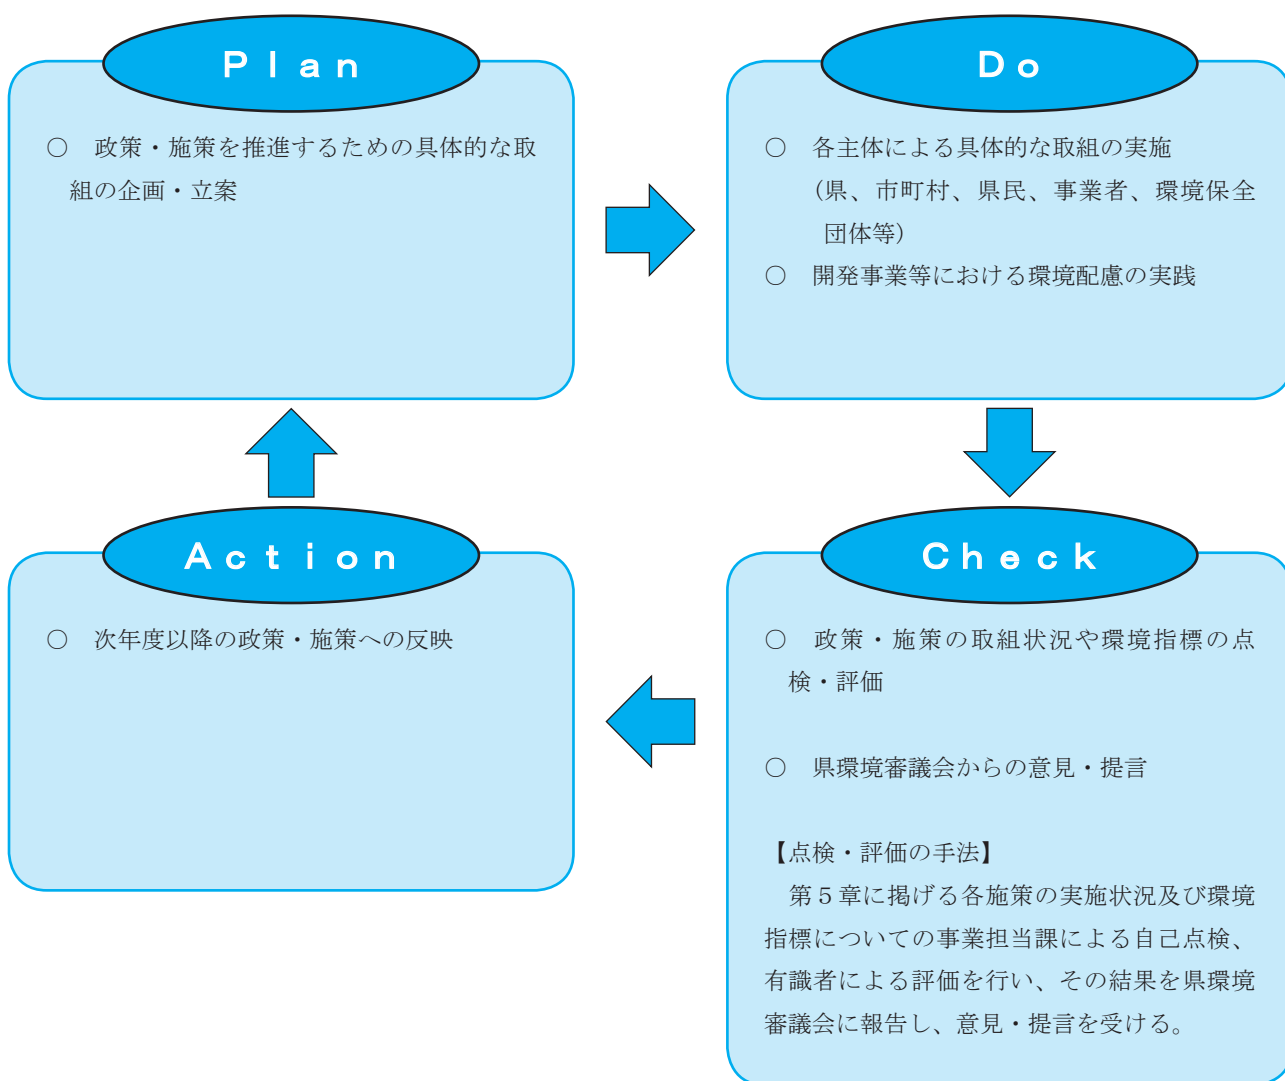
Plan

○ 政策・施策を推進するための具体的な取組の企画・立案

Do

○ 各主体による具体的な取組の実施（県、市町村、県民、事業者、環境保全団体等）

○ 開発事業等における環境配慮の実践

Check

○ 政策・施策の取組状況や環境指標の点検・評価

○ 県環境審議会からの意見・提言

【点検・評価の手法】
第５章に掲げる各施策の実施状況及び環境指標についての事業担当課による自己点検、有識者による評価を行い、その結果を県環境審議会に報告し、意見・提言を受ける。

Action

○ 次年度以降の政策・施策への反映